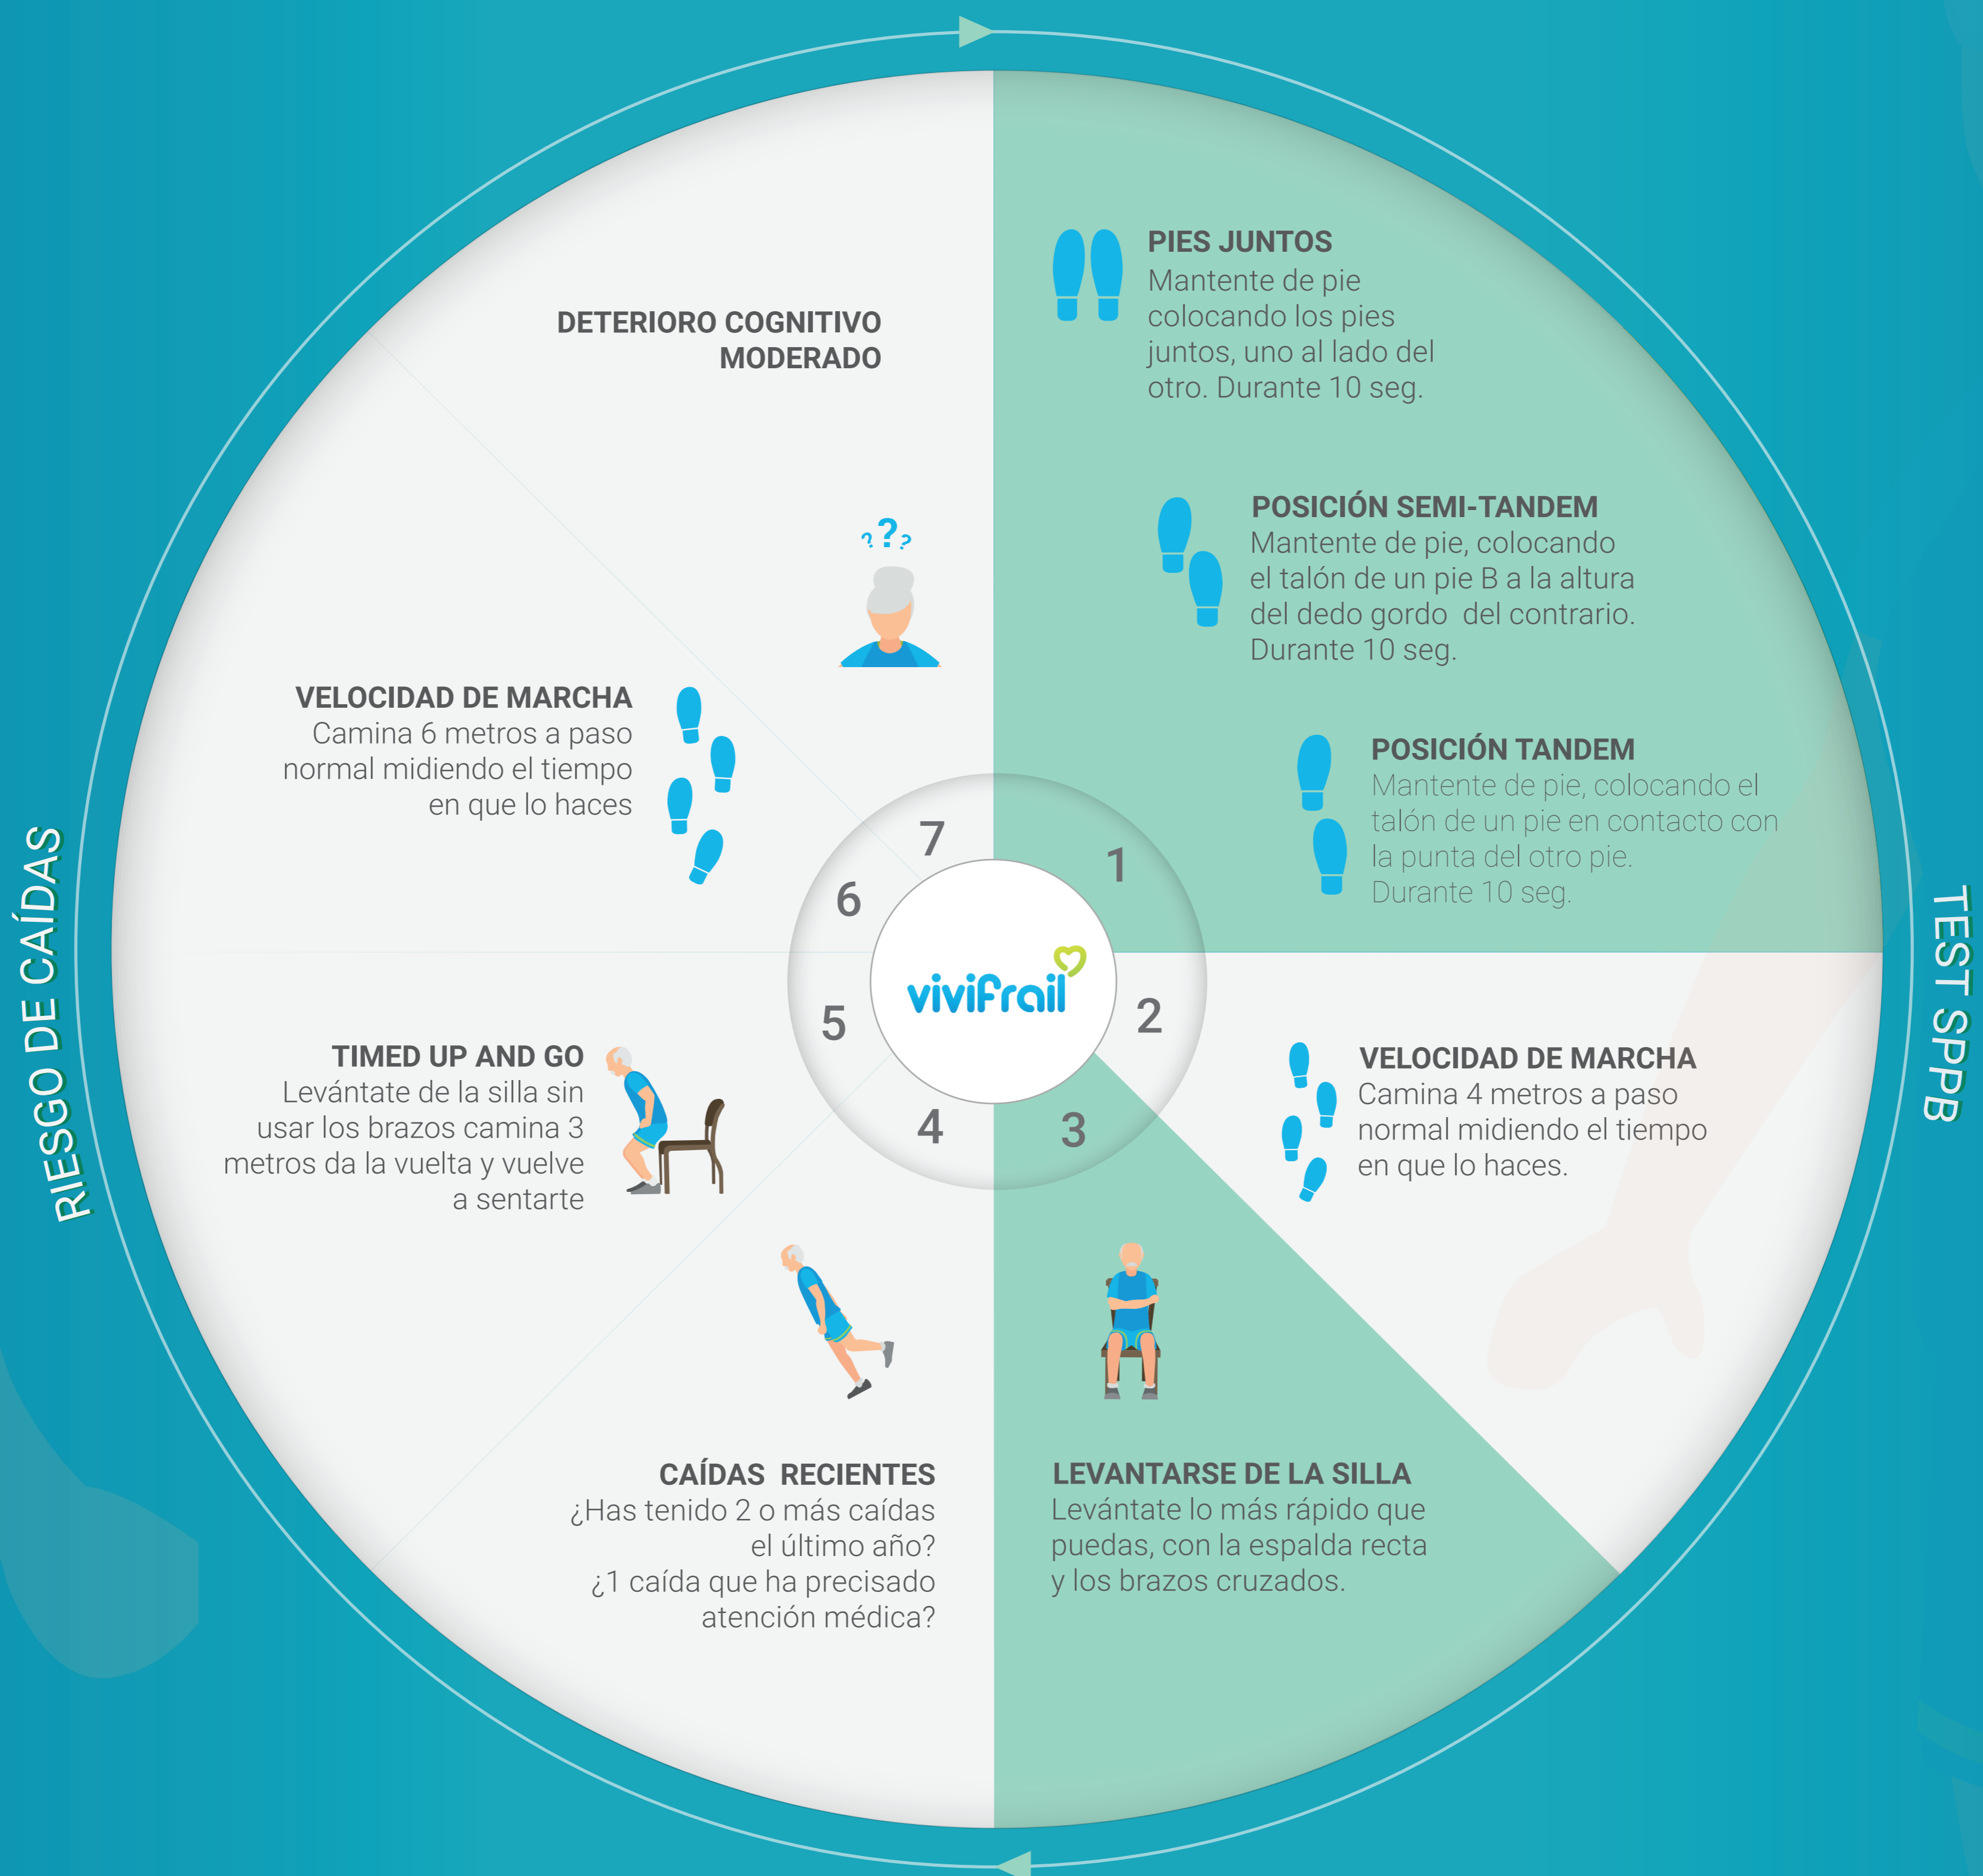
PIES JUNTOS
Mantente de pie colocando los pies juntos, uno al lado del otro. Durante 10 seg.

POSICIÓN SEMI-TANDEM
Mantente de pie, colocando el talón de un pie B a la altura del dedo gordo del contrario. Durante 10 seg.

POSICIÓN TANDEM
Mantente de pie, colocando el talón de un pie en contacto con la punta del otro pie. Durante 10 seg.

VELOCIDAD DE MARCHA
Camina 4 metros a paso normal midiendo el tiempo en que lo haces.

LEVANTARSE DE LA SILLA
Levántate lo más rápido que puedas, con la espalda recta y los brazos cruzados.

CAÍDAS RECIENTES
¿Has tenido 2 o más caídas el último año? ¿1 caída que ha precisado atención médica?

TIMED UP AND GO
Levántate de la silla sin usar los brazos camina 3 metros da la vuelta y vuelve a sentarte

VELOCIDAD DE MARCHA
Camina 6 metros a paso normal midiendo el tiempo en que lo haces

DETERIORO COGNITIVO MODERADO

7
1
6
vivifrail
2
5
4
3

RIESGO DE CAÍDAS
TEST SPPB